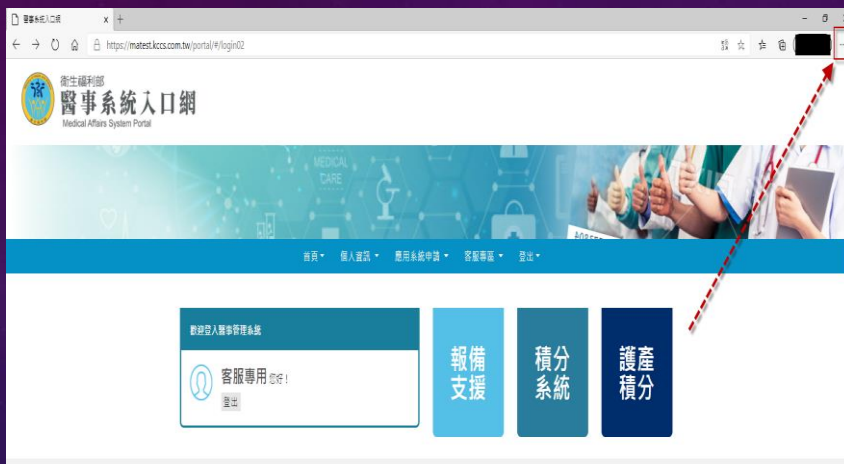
醫事系統入口網 ×

https://matest.kccs.com.tw/portal/#/login02

衛生福利部
醫事系統入口網
Medical Affairs System Portal

MEDICAL CARE

首頁 ▾ 個人資訊 ▾ 應用系統申請 ▾ 客服專區 ▾ 登出 ▾

歡迎登入醫事管理系統

客服專用 您好！
登出

報備支援

積分系統

護產積分